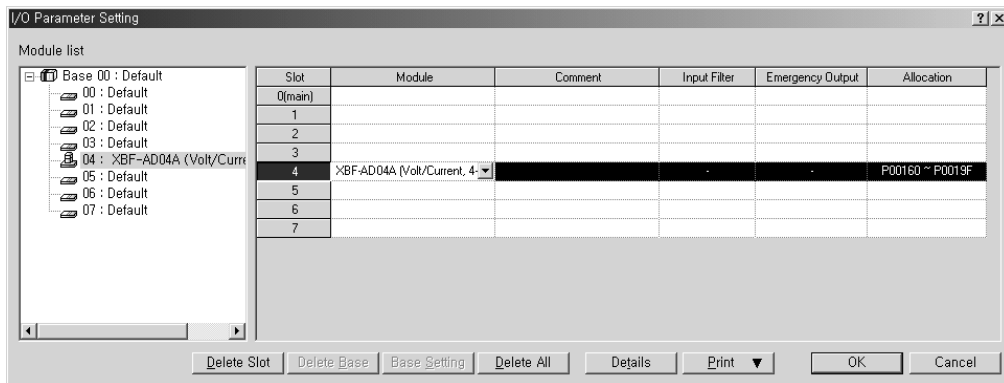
I/O Parameter Setting

?|×

Module list

Base 00 : Default
00 : Default
01 : Default
02 : Default
03 : Default
04 : XBF-AD04A (Volt/Curre
05 : Default
06 : Default
07 : Default

| Slot | Module | Comment | Input Filter | Emergency Output | Allocation |
|---|---|---|---|---|---|
| 0(main) | | | | | |
| 1 | | | | | |
| 2 | | | | | |
| 3 | | | | | |
| 4 | XBF-AD04A (Volt/Current, 4- | | - | - | P00160 ~ P0019F |
| 5 | | | | | |
| 6 | | | | | |
| 7 | | | | | |

Delete Slot | Delete Base | Base Setting | Delete All | Details | Print ▼ | OK | Cancel